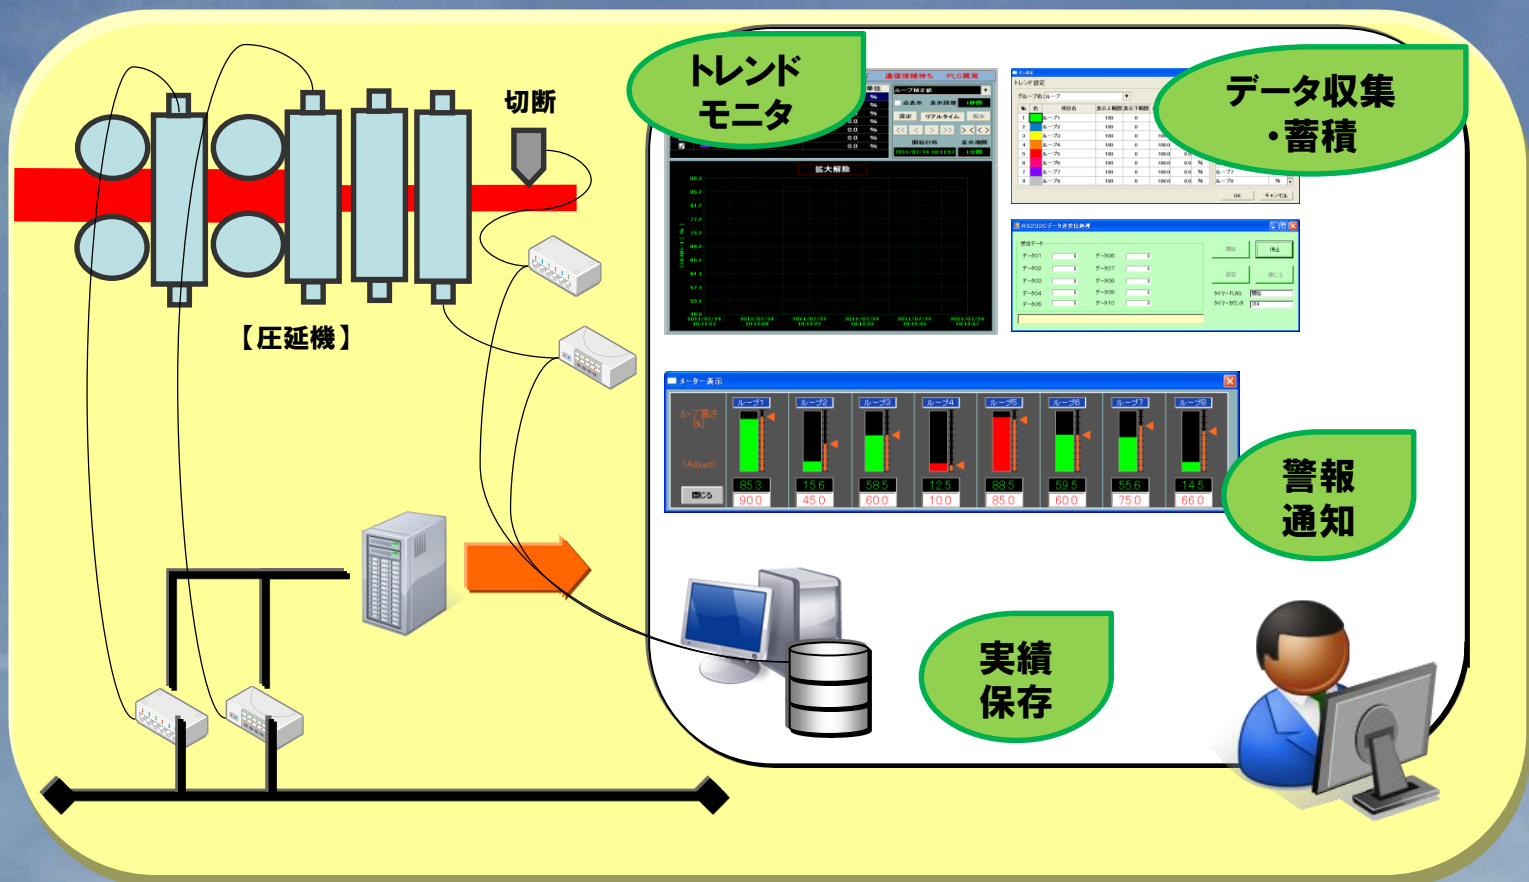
切断

【圧延機】

トレンド
モニタ

データ収集
・蓄積

通信接続待ち　PLC異常

拡大解除

メーター表示

ループ1　ループ2　ループ3　ループ4　ループ5　ループ6　ループ7　ループ8

85.3　15.6　58.5　12.5　88.5　59.5　55.6　14.5

90.0　45.0　60.0　10.0　85.0　60.0　75.0　66.0

閉じる

警報
通知

実績
保存